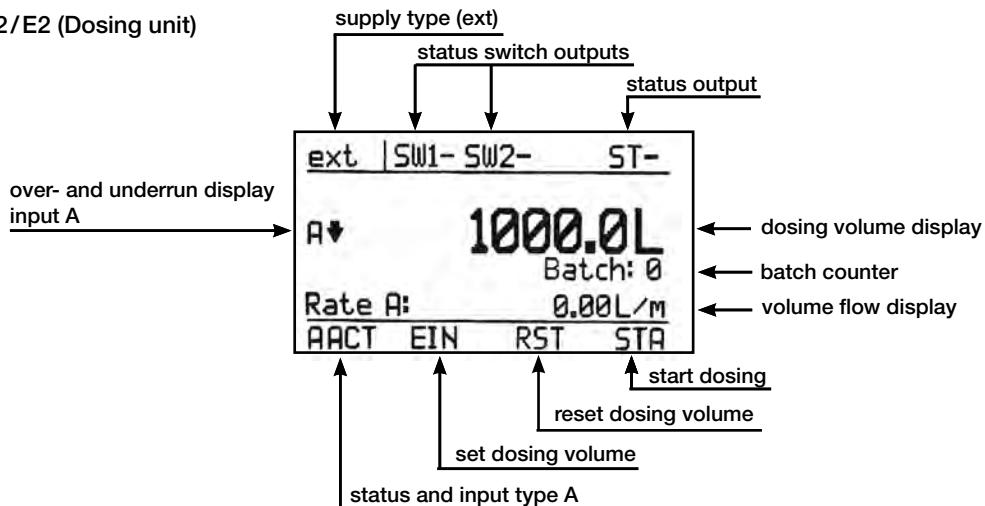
2/E2 (Dosing unit)

supply type (ext)

status switch outputs

status output

ext | SW1- SW2- ST-

over- and underrun display input A

A▼

1000.0L

dosing volume display

Batch: 0

batch counter

Rate A: 0.00L/m

volume flow display

AACT EIN RST STA

start dosing

reset dosing volume

set dosing volume

status and input type A